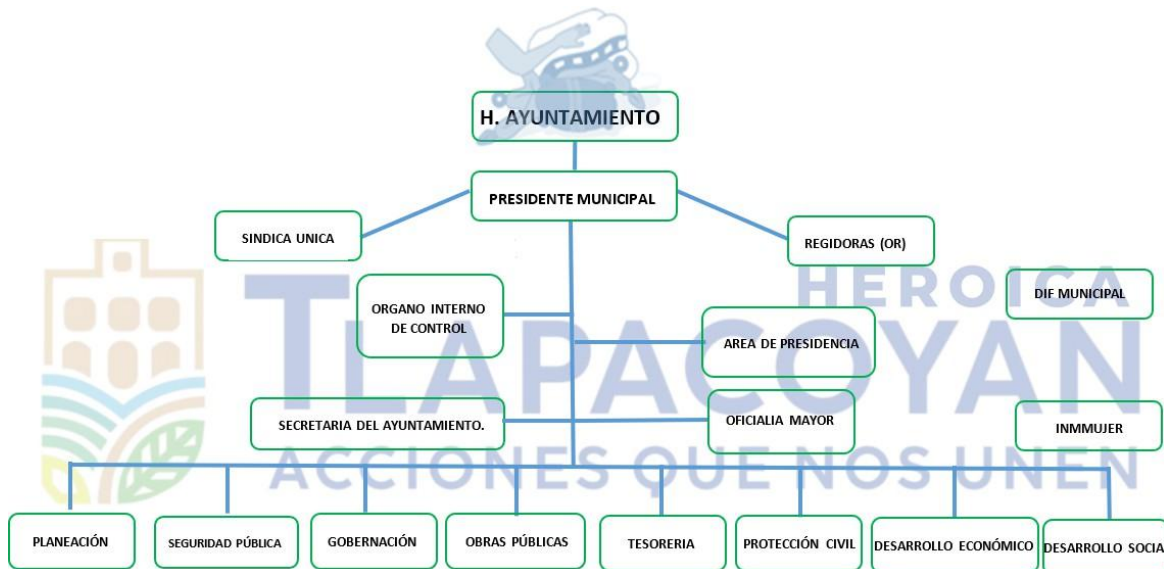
HEROICA
TLAPACOYAN
ACCIONES QUE NOS UNEN

H. AYUNTAMIENTO

PRESIDENTE MUNICIPAL

SINDICA UNICA

REGIDORAS (OR)

DIF MUNICIPAL

ORGANO INTERNO DE CONTROL

AREA DE PRESIDENCIA

SECRETARIA DEL AYUNTAMIENTO.

OFICIALIA MAYOR

INMMUJER

PLANEACIÓN

SEGURIDAD PÚBLICA

GOBERNACIÓN

OBRAS PÚBLICAS

TESORERIA

PROTECCIÓN CIVIL

DESARROLLO ECONÓMICO

DESARROLLO SOCIA